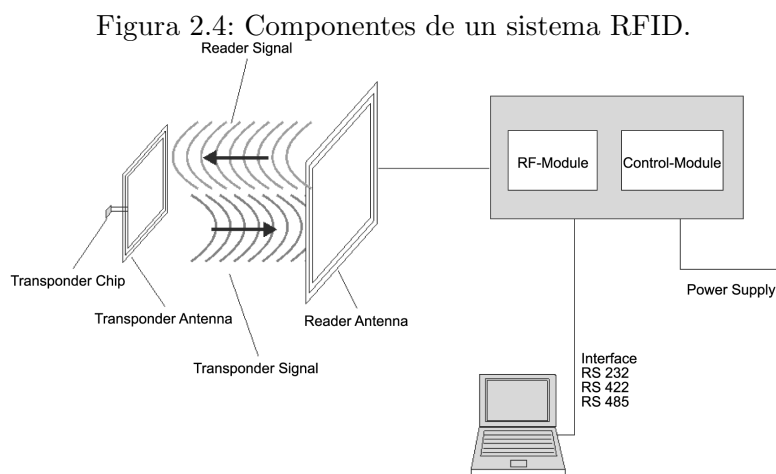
Figura 2.4: Componentes de un sistema RFID.

Reader Signal

RF-Module

Control-Module

Transponder Chip

Power Supply

Transponder Antenna

Reader Antenna

Transponder Signal

Interface
RS 232
RS 422
RS 485